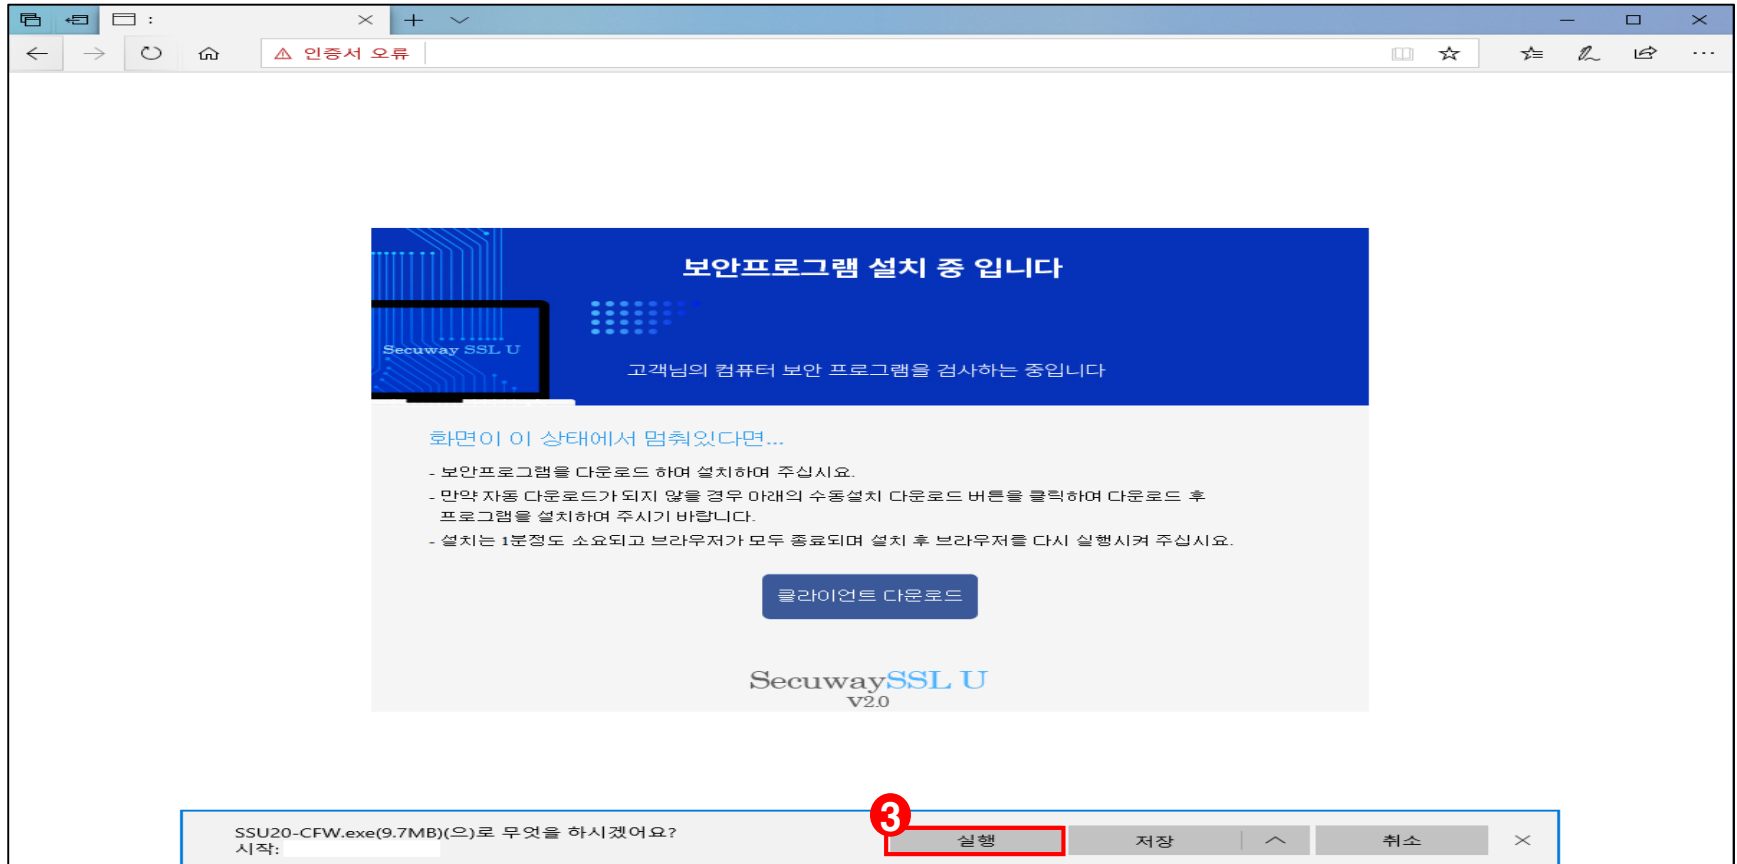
:

인증서 오류

보안프로그램 설치 중 입니다

Secuway SSL U

고객님의 컴퓨터 보안 프로그램을 검사하는 중입니다

화면이 이 상태에서 멈춰있다면...

- 보안프로그램을 다운로드 하여 설치하여 주십시요.
- 만약 자동 다운로드가 되지 않을 경우 아래의 수동설치 다운로드 버튼을 클릭하여 다운로드 후 프로그램을 설치하여 주시기 바랍니다.
- 설치는 1분정도 소요되고 브라우저가 모두 종료되며 설치 후 브라우저를 다시 실행시켜 주십시요.

클라이언트 다운로드

SecuwaySSL U
V2.0

SSU20-CFW.exe(9.7MB)(으)로 무엇을 하시겠어요?
시작:

3

실행

저장

취소